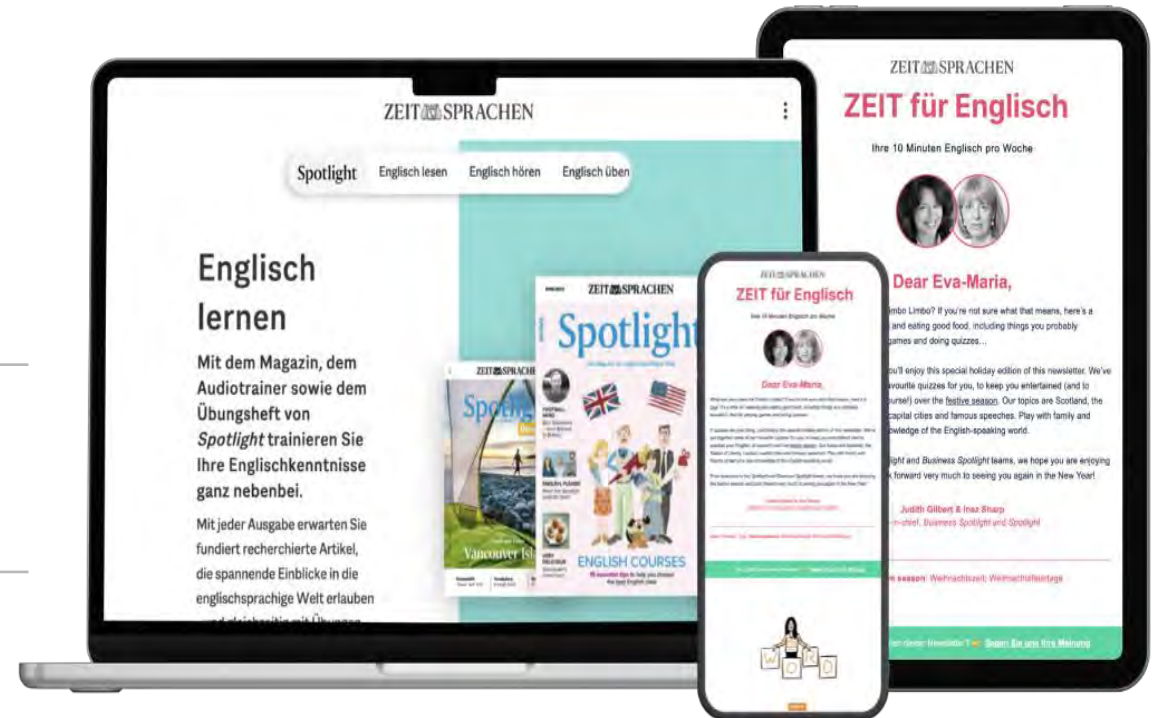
ZEIT SPRACHEN

Spotlight Englisch lesen Englisch hören Englisch üben

Englisch lernen

Mit dem Magazin, dem Audiotrainer sowie dem Übungsheft von *Spotlight* trainieren Sie Ihre Englischkenntnisse ganz nebenbei.

Mit jeder Ausgabe erwarten Sie fundiert recherchierte Artikel, die spannende Einblicke in die englischsprachige Welt erlauben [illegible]

ZEIT SPRACHEN

Spotlight

ENGLISH COURSES

Vancouver Is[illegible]

ZEIT SPRACHEN

ZEIT für Englisch

Ihre 10 Minuten Englisch pro Woche

Dear Eva-Maria,

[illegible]imbo Limbo? If you're not sure what that means, here's a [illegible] and eating good food, including things you probably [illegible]games and doing quizzes...

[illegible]u'll enjoy this special holiday edition of this newsletter. We've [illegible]vourite quizzes for you, to keep you entertained (and to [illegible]ourse!) over the festive season. Our topics are Scotland, the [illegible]apital cities and famous speeches. Play with family and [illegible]owledge of the English-speaking world.

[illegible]light and Business Spotlight teams, we hope you are enjoying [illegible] forward very much to seeing you again in the New Year!

Judith Gilbert & Inez Sharp
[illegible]-in-chief, Business Spotlight und Spotlight

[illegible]n season: Weihnachtszeit, Weihnachtsfeiertage

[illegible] diesen Newsletter? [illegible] Sagen Sie uns Ihre Meinung

ZEIT SPRACHEN

ZEIT für Englisch

Dear Eva-Maria,

WORD